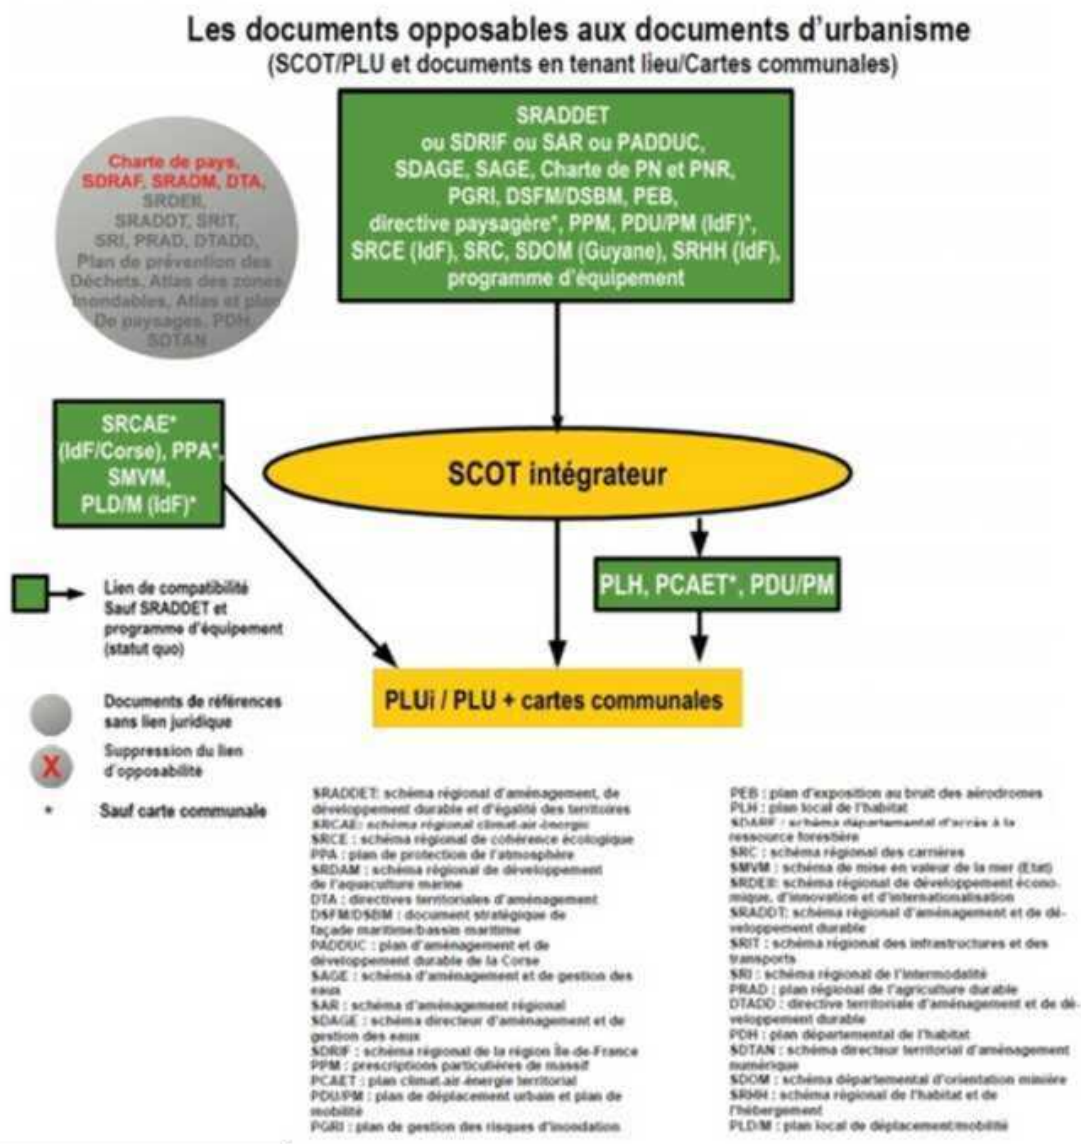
Les documents opposables aux documents d'urbanisme
(SCOT/PLU et documents en tenant lieu/Cartes communales)

Charte de pays, SDRAF, SRADM, DTA, SRDEII, SRADDT, SRIT, SRI, PRAD, DTADD, Plan de prévention des Déchets, Atlas des zones inondables, Atlas et plan De paysages, PDH, SDTAN

SRADDET
ou SDRIF ou SAR ou PADDUC,
SDAGE, SAGE, Charte de PN et PNR,
PGRI, DSFM/DSBM, PEB,
directive paysagère*, PPM, PDU/PM (IdF)*,
SRCE (IdF), SRC, SDOM (Guyane), SRHH (IdF),
programme d'équipement

SRCAE* (IdF/Corse), PPA*, SMVM, PLD/M (IdF)*

SCOT intégrateur

PLH, PCAET*, PDU/PM

PLUi / PLU + cartes communales

Lien de compatibilité Sauf SRADDET et programme d'équipement (statut quo)

Documents de références sans lien juridique

Suppression du lien d'opposabilité

* Sauf carte communale

SRADDET: schéma régional d'aménagement, de développement durable et d'égalité des territoires
SRCAE: schéma régional climat-air-énergie
SRCE : schéma régional de cohérence écologique
PPA : plan de protection de l'atmosphère
SRDAM : schéma régional de développement de l'aquaculture marine
DTA : directives territoriales d'aménagement
DSFM/DSBM : document stratégique de façade maritime/bassin maritime
PADDUC : plan d'aménagement et de développement durable de la Corse
SAGE : schéma d'aménagement et de gestion des eaux
SAR : schéma d'aménagement régional
SDAGE : schéma directeur d'aménagement et de gestion des eaux
SDRIF : schéma régional de la région Île-de-France
PPM : prescriptions particulières de massif
PCAET : plan climat-air-énergie territorial
PDU/PM : plan de déplacement urbain et plan de mobilité
PGRI : plan de gestion des risques d'inondation

PEB : plan d'exposition au bruit des aérodromes
PLH : plan local de l'habitat
SDARF : schéma départemental d'accès à la ressource forestière
SRC : schéma régional des carrières
SMVM : schéma de mise en valeur de la mer (Etat)
SRDEII: schéma régional de développement économique, d'innovation et d'internationalisation
SRADDT: schéma régional d'aménagement et de développement durable
SRIT : schéma régional des infrastructures et des transports
SRI : schéma régional de l'intermodalité
PRAD : plan régional de l'agriculture durable
DTADD : directive territoriale d'aménagement et de développement durable
PDH : plan départemental de l'habitat
SDTAN : schéma directeur territorial d'aménagement numérique
SDOM : schéma départemental d'orientation minière
SRHH : schéma régional de l'habitat et de l'hébergement
PLD/M : plan local de déplacement/mobilité